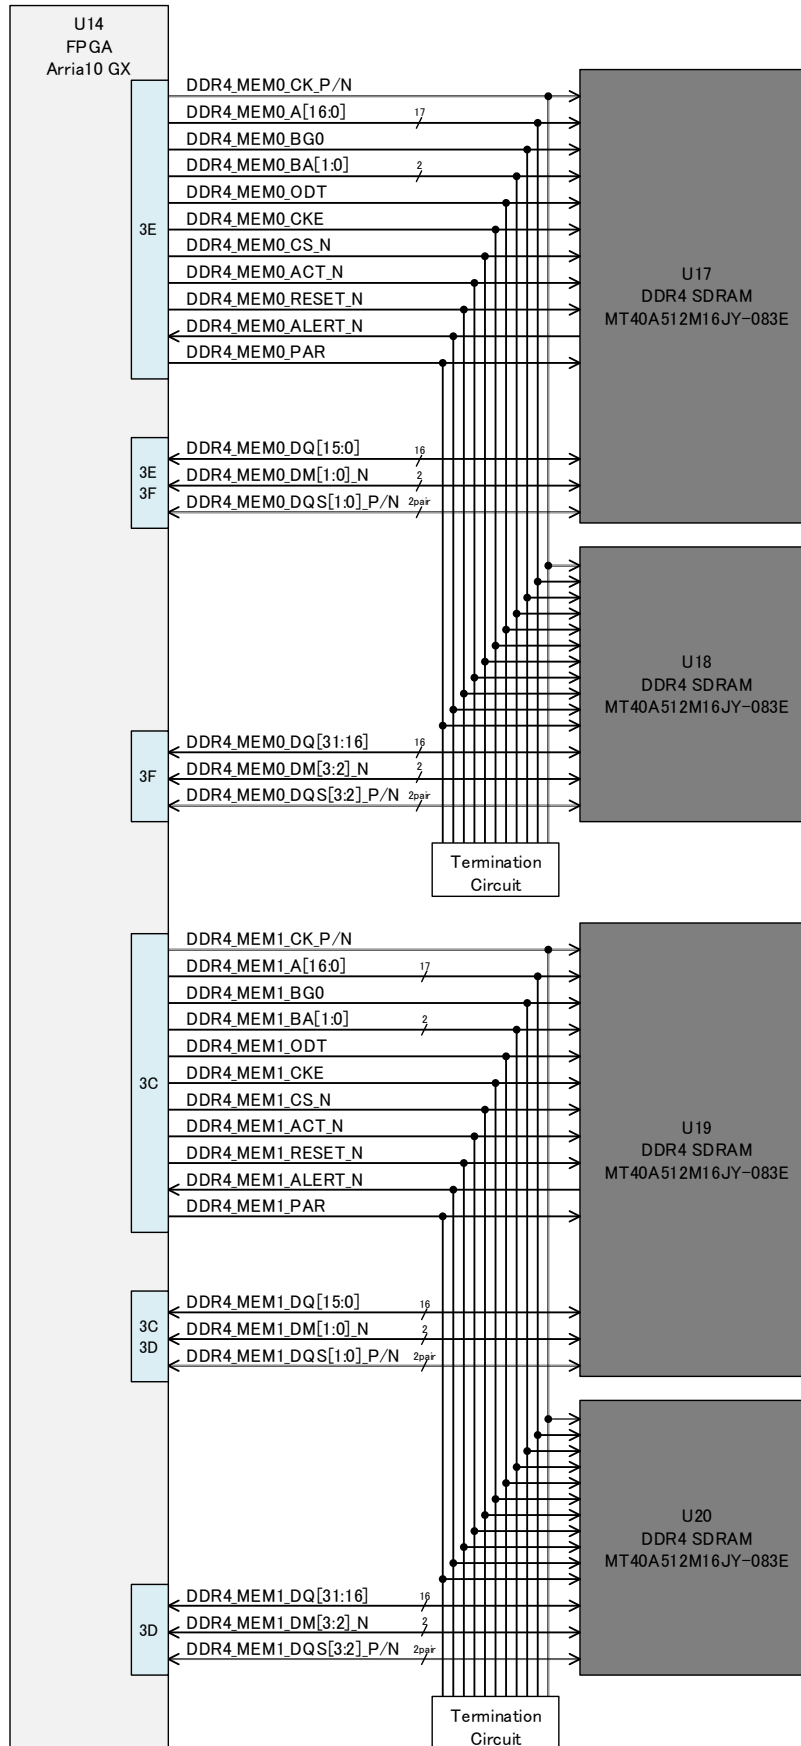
U14
FPGA
Arria10 GX

3E

DDR4_MEM0_CK_P/N
DDR4_MEM0_A[16:0] 17
DDR4_MEM0_BG0
DDR4_MEM0_BA[1:0] 2
DDR4_MEM0_ODT
DDR4_MEM0_CKE
DDR4_MEM0_CS_N
DDR4_MEM0_ACT_N
DDR4_MEM0_RESET_N
DDR4_MEM0_ALERT_N
DDR4_MEM0_PAR

U17
DDR4 SDRAM
MT40A512M16JY-083E

3E
3F

DDR4_MEM0_DQ[15:0] 16
DDR4_MEM0_DM[1:0]_N 2
DDR4_MEM0_DQS[1:0]_P/N 2pair

U18
DDR4 SDRAM
MT40A512M16JY-083E

3F

DDR4_MEM0_DQ[31:16] 16
DDR4_MEM0_DM[3:2]_N 2
DDR4_MEM0_DQS[3:2]_P/N 2pair

Termination Circuit

3C

DDR4_MEM1_CK_P/N
DDR4_MEM1_A[16:0] 17
DDR4_MEM1_BG0
DDR4_MEM1_BA[1:0] 2
DDR4_MEM1_ODT
DDR4_MEM1_CKE
DDR4_MEM1_CS_N
DDR4_MEM1_ACT_N
DDR4_MEM1_RESET_N
DDR4_MEM1_ALERT_N
DDR4_MEM1_PAR

U19
DDR4 SDRAM
MT40A512M16JY-083E

3C
3D

DDR4_MEM1_DQ[15:0] 16
DDR4_MEM1_DM[1:0]_N 2
DDR4_MEM1_DQS[1:0]_P/N 2pair

U20
DDR4 SDRAM
MT40A512M16JY-083E

3D

DDR4_MEM1_DQ[31:16] 16
DDR4_MEM1_DM[3:2]_N 2
DDR4_MEM1_DQS[3:2]_P/N 2pair

Termination Circuit